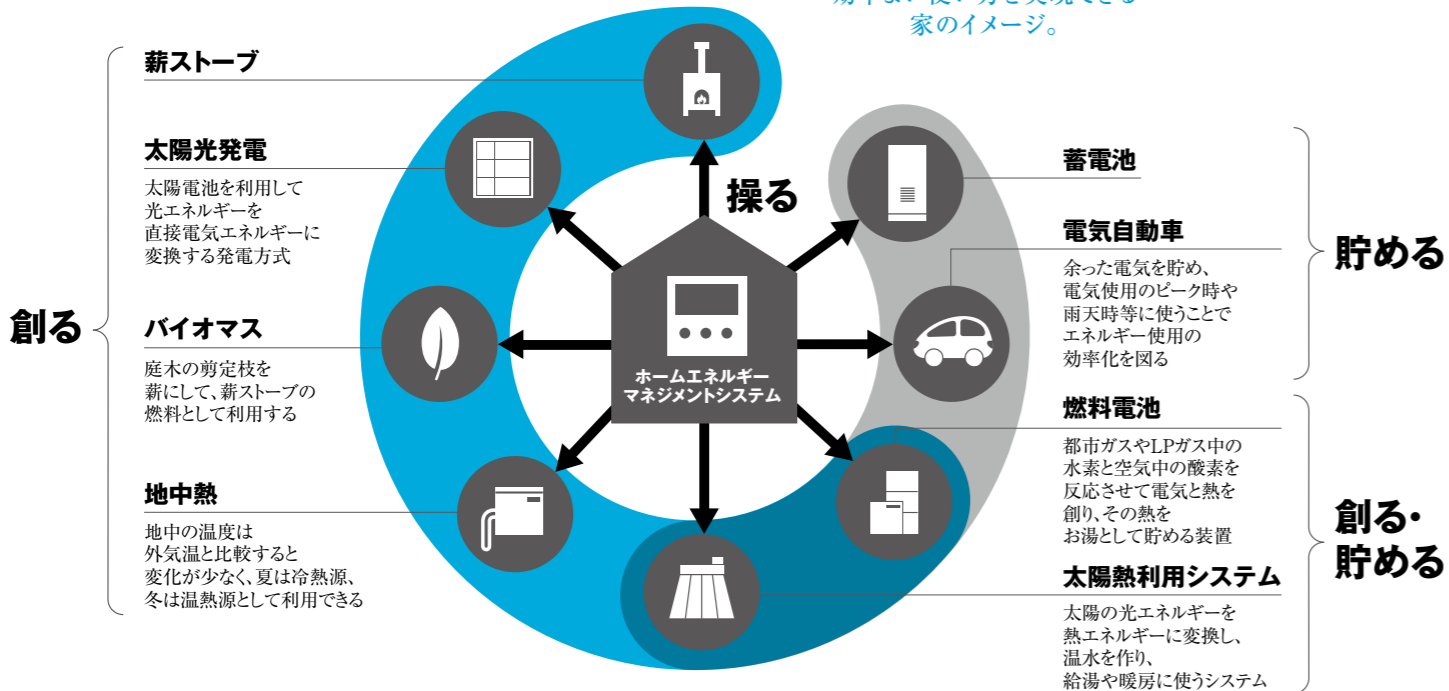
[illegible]
家のイメージ。

創る

薪ストーブ

太陽光発電

太陽電池を利用して光エネルギーを直接電気エネルギーに変換する発電方式

バイオマス

庭木の剪定枝を薪にして、薪ストーブの燃料として利用する

地中熱

地中の温度は外気温と比較すると変化が少なく、夏は冷熱源、冬は温熱源として利用できる

操る

ホームエネルギーマネジメントシステム

貯める

蓄電池

電気自動車

余った電気を貯め、電気使用のピーク時や雨天時等に使うことでエネルギー使用の効率化を図る

創る・貯める

燃料電池

都市ガスやLPガス中の水素と空気中の酸素を反応させて電気と熱を創り、その熱をお湯として貯める装置

太陽熱利用システム

太陽の光エネルギーを熱エネルギーに変換し、温水を作り、給湯や暖房に使うシステム